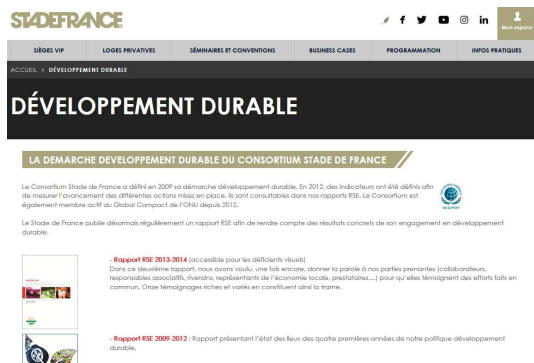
STADEFRANCE

Mon espace

SIÈGES VIP | LOGES PRIVATIVES | SÉMINAIRES ET CONVENTIONS | BUSINESS CASES | PROGRAMMATION | INFOS PRATIQUES

ACCUEIL > DÉVELOPPEMENT DURABLE

DÉVELOPPEMENT DURABLE

LA DEMARCHE DEVELOPPEMENT DURABLE DU CONSORTIUM STADE DE FRANCE

Le Consortium Stade de France a défini en 2009 sa démarche développement durable. En 2012, des indicateurs ont été définis afin de mesurer l'avancement des différentes actions mises en place. Ils sont consultables dans nos rapports RSE. Le Consortium est également membre actif du Global Compact de l'ONU depuis 2012.

WE SUPPORT

Le Stade de France publie désormais régulièrement un rapport RSE afin de rendre compte des résultats concrets de son engagement en développement durable.

- Rapport RSE 2013-2014 (accessible pour les déficients visuels)
Dans ce deuxième rapport, nous avons voulu, une fois encore, donner la parole à nos parties prenantes (collaborateurs, responsables associatifs, riverains, représentants de l'économie locale, prestataires,...) pour qu'elles témoignent des efforts faits en commun. Onze témoignages riches et variés en constituent ainsi la trame.

- Rapport RSE 2009-2012 : Rapport présentant l'état des lieux des quatre premières années de notre politique développement durable.